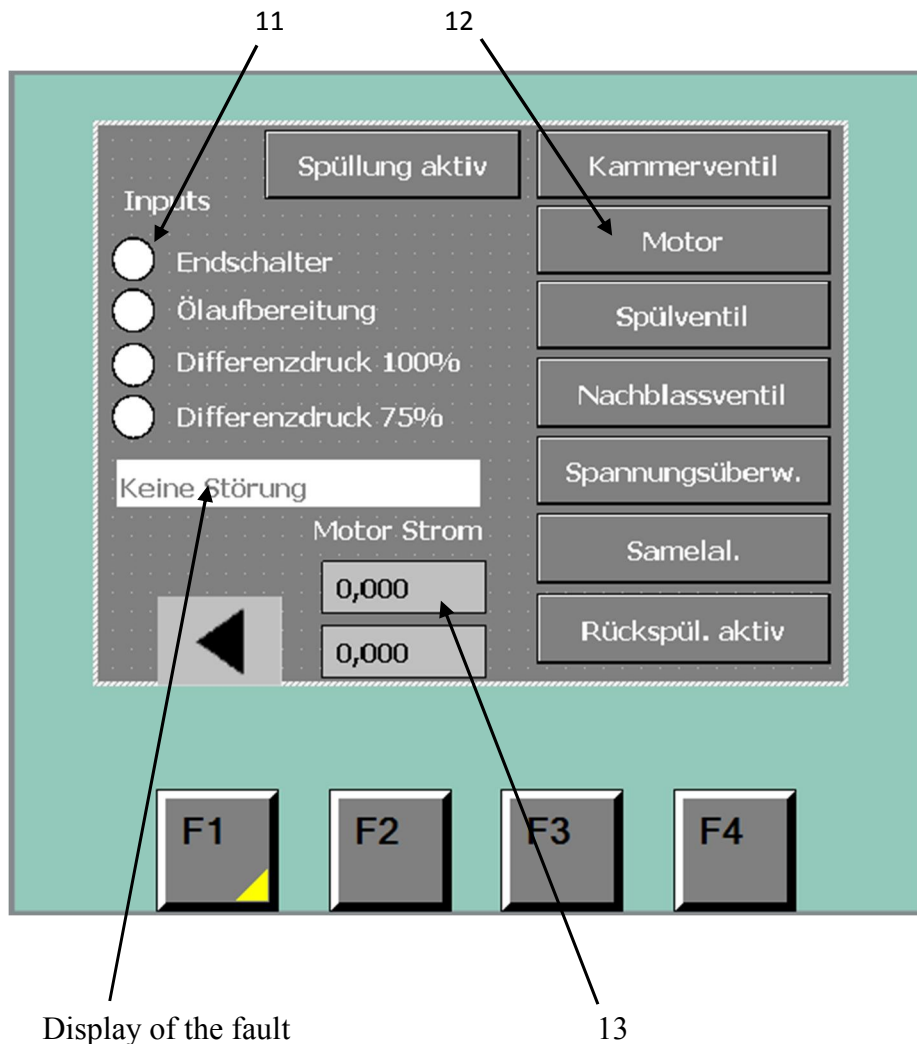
11

12

Spüllung aktiv

Kammerventil

Inputs

Motor

Endschalter

Ölaufbereitung

Spülventil

Differenzdruck 100%

Nachblassventil

Differenzdruck 75%

Keine Störung

Spannungsüberw.

Motor Strom

Samelal.

0,000

0,000

Rückspül. aktiv

F1

F2

F3

F4

Display of the fault

13